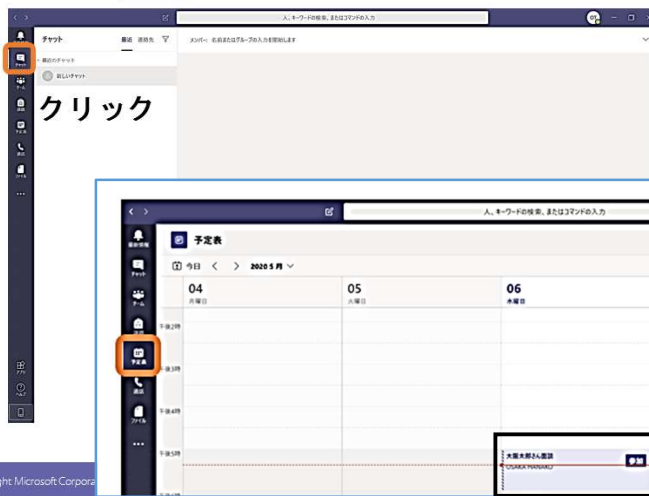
人、キーワードの検索、またはコマンドの入力

チャット
最近 連絡先
チャット
最近のチャット
新しいチャット
メンバー: 名前またはグループの入力を開始します
チーム
課題
予定表
通話
ファイル
アプリ
ヘルプ

クリック

人、キーワードの検索、またはコマンドの入力
最新情報
チャット
チーム
課題
予定表
通話
ファイル
予定表
今日 < > 2020 5 月

| | 04 月曜日 | 05 火曜日 | 06 水曜日 |
|---|---|---|---|
| 午後2時 | | | |
| 午後3時 | | | |
| 午後4時 | | | |
| 午後5時 | | | |

大阪太郎さん面談
OSAKA HANAKO
参加

ght Microsoft Corpora